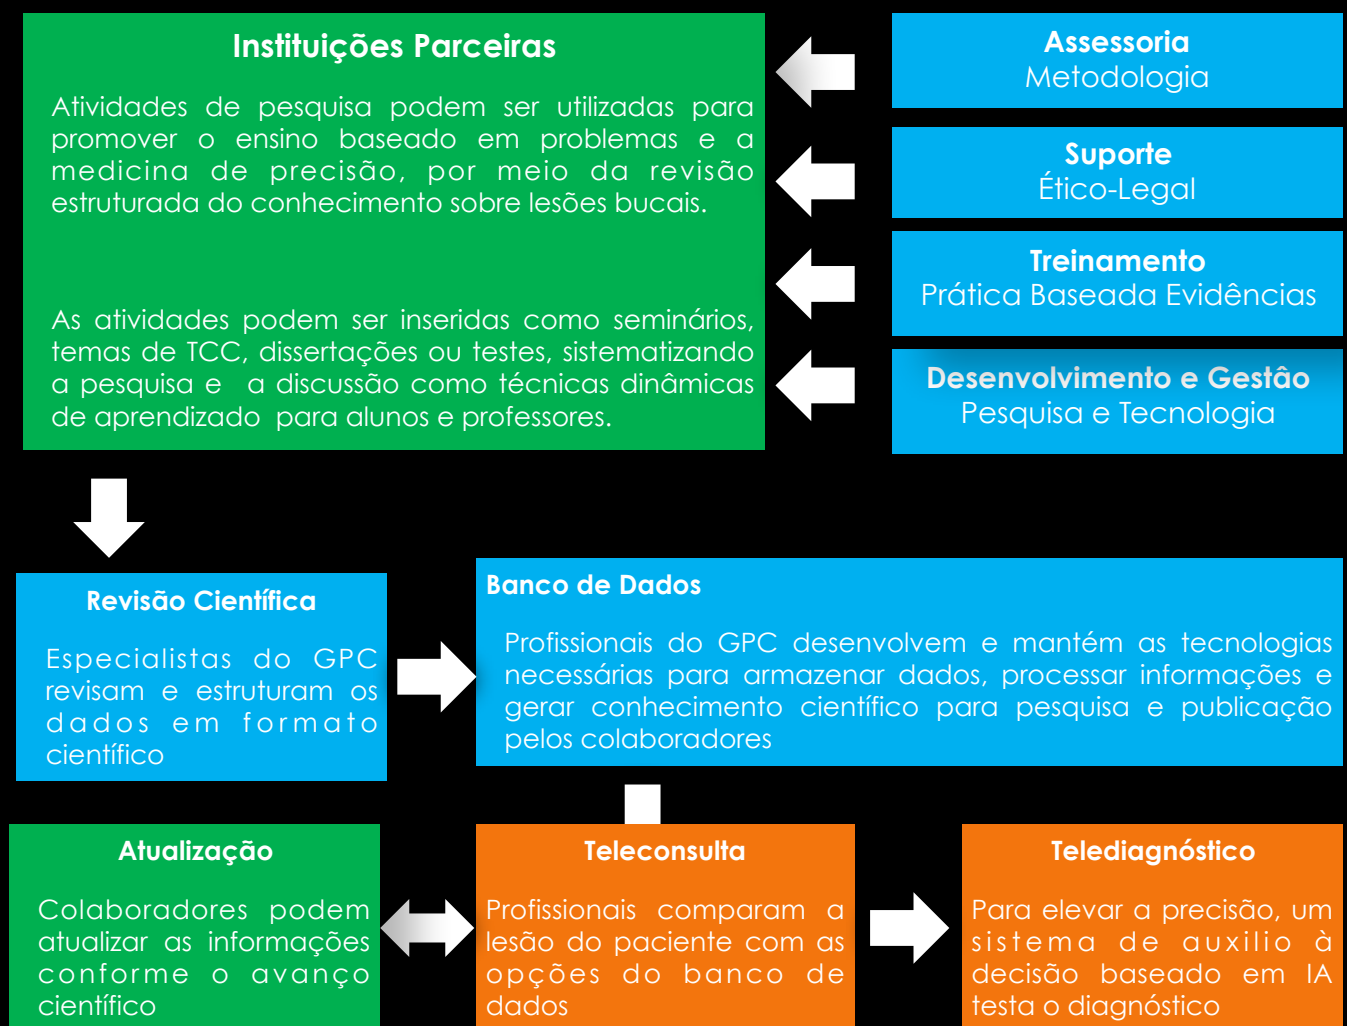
Instituições Parceiras

Atividades de pesquisa podem ser utilizadas para promover o ensino baseado em problemas e a medicina de precisão, por meio da revisão estruturada do conhecimento sobre lesões bucais.

As atividades podem ser inseridas como seminários, temas de TCC, dissertações ou testes, sistematizando a pesquisa e a discussão como técnicas dinâmicas de aprendizado para alunos e professores.

Assessoria
Metodologia

Suporte
Ético-Legal

Treinamento
Prática Baseada Evidências

Desenvolvimento e Gestão
Pesquisa e Tecnologia

Revisão Científica

Especialistas do GPC revisam e estruturam os dados em formato científico

Banco de Dados

Profissionais do GPC desenvolvem e mantém as tecnologias necessárias para armazenar dados, processar informações e gerar conhecimento científico para pesquisa e publicação pelos colaboradores

Atualização

Colaboradores podem atualizar as informações conforme o avanço científico

Teleconsulta

Profissionais comparam a lesão do paciente com as opções do banco de dados

Telediagnóstico

Para elevar a precisão, um sistema de auxilio à decisão baseado em IA testa o diagnóstico